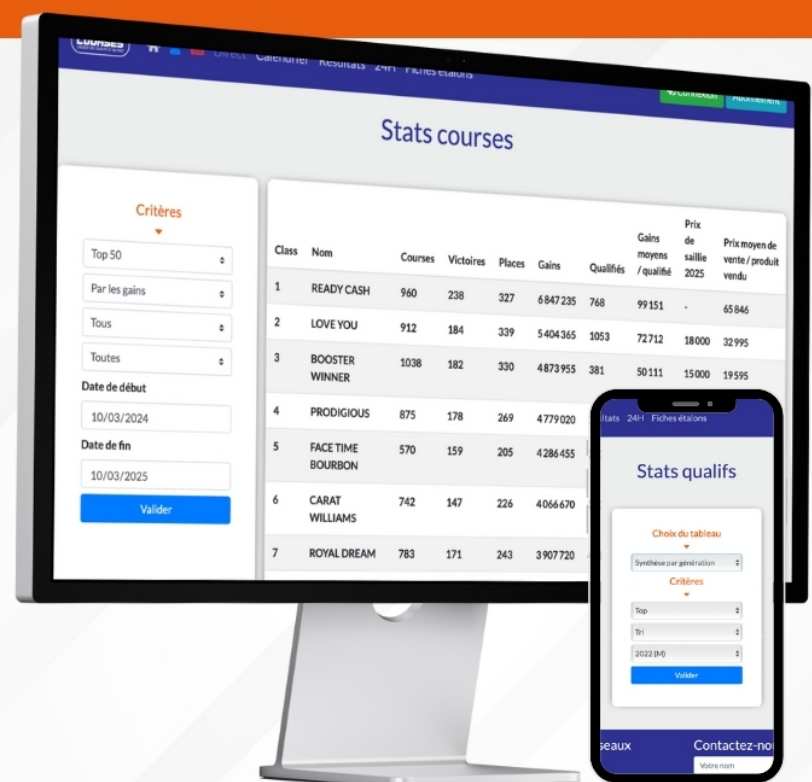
COURSES Direct Calendrier Résultats 24H Fiches étalons

Connexion Abonnement

Stats courses

Critères

Top 50

Par les gains

Tous

Toutes

Date de début

10/03/2024

Date de fin

10/03/2025

Valider

| Class | Nom | Courses | Victoires | Places | Gains | Qualifiés | Gains moyens / qualifié | Prix de saillie 2025 | Prix moyen de vente / produit vendu |
|---|---|---|---|---|---|---|---|---|---|
| 1 | READY CASH | 960 | 238 | 327 | 6 847 235 | 768 | 99 151 | - | 65 846 |
| 2 | LOVE YOU | 912 | 184 | 339 | 5 404 365 | 1053 | 72 712 | 18 000 | 32 995 |
| 3 | BOOSTER WINNER | 1038 | 182 | 330 | 4 873 955 | 381 | 50 111 | 15 000 | 19 595 |
| 4 | PRODIGIOUS | 875 | 178 | 269 | 4 779 020 | | | | |
| 5 | FACE TIME BOURBON | 570 | 159 | 205 | 4 286 455 | | | | |
| 6 | CARAT WILLIAMS | 742 | 147 | 226 | 4 066 670 | | | | |
| 7 | ROYAL DREAM | 783 | 171 | 243 | 3 907 720 | | | | |

ltats 24H Fiches étalons

Stats qualifs

Choix du tableau

Synthèse par génération

Critères

Top

Tri

2022 (M)

Valider

seaux Contactez-no

Votre nom